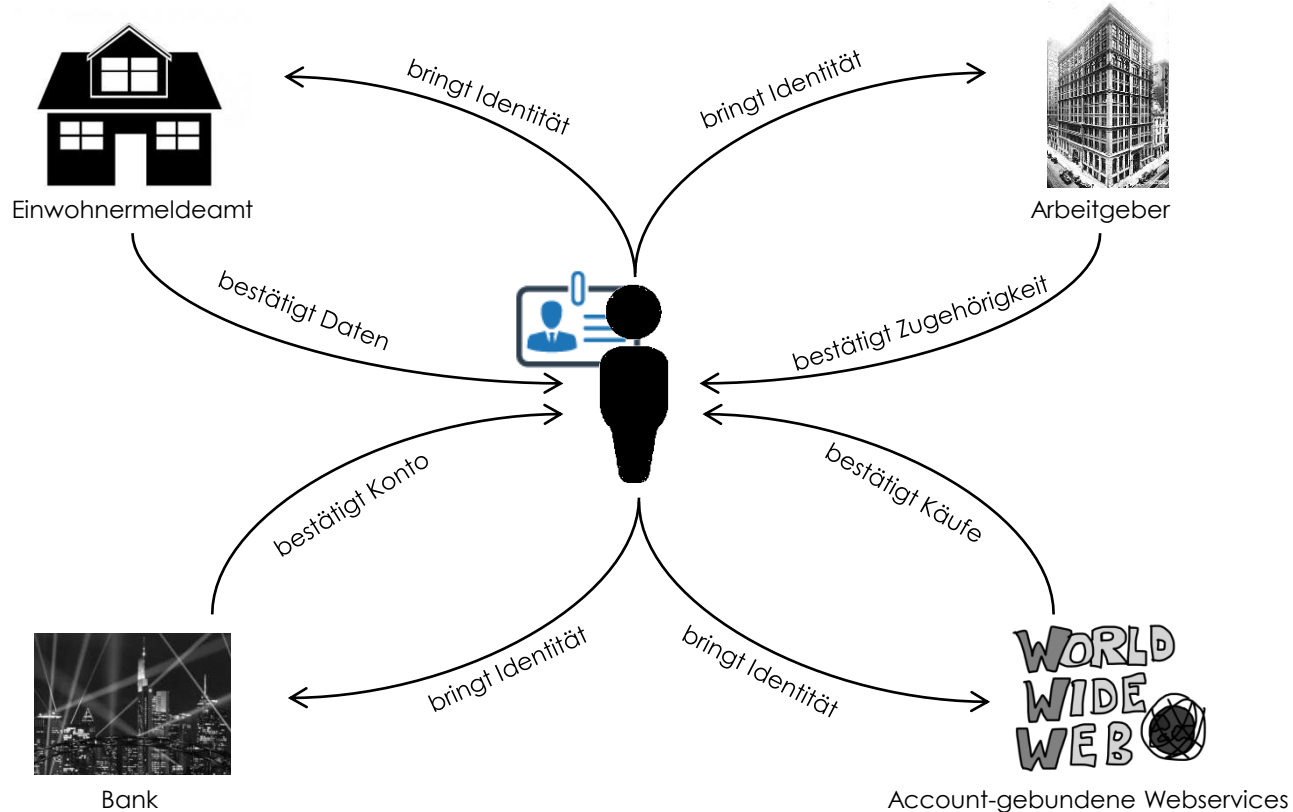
bringt Identität

bringt Identität

Einwohnermeldeamt

Arbeitgeber

bestätigt Daten

bestätigt Zugehörigkeit

bestätigt Konto

bestätigt Käufe

bringt Identität

bringt Identität

WORLD WIDE WEB

Bank

Account-gebundene Webservices